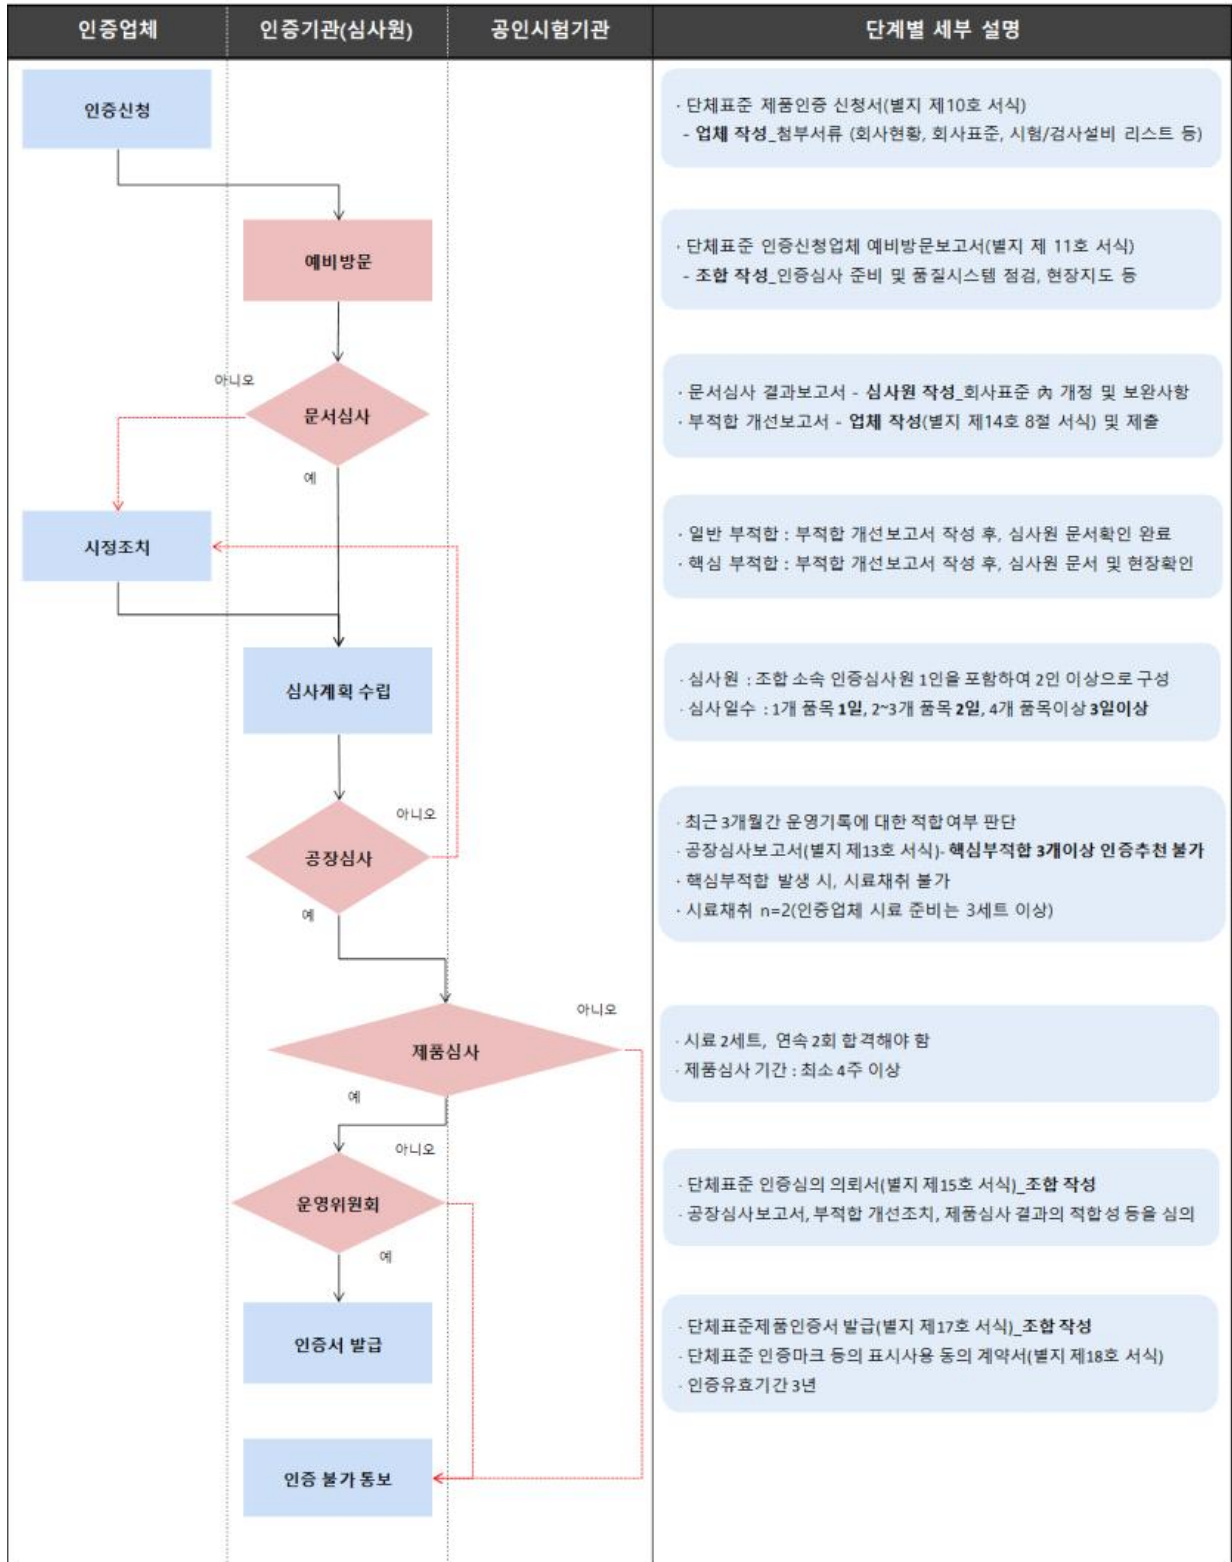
| 인증업체 | 인증기관(심사원) | 공인시험기관 | 단계별 세부 설명 |
|---|---|---|---|

인증신청

예비방문

아니오

문서심사

예

시정조치

심사계획 수립

아니오

공장심사

예

아니오

제품심사

예

아니오

운영위원회

예

인증서 발급

인증 불가 통보

· 단체표준 제품인증 신청서(별지 제10호 서식)
- 업체 작성_첨부서류 (회사현황, 회사표준, 시험/검사설비 리스트 등)

· 단체표준 인증신청업체 예비방문보고서(별지 제 11호 서식)
- 조합 작성_인증심사 준비 및 품질시스템 점검, 현장지도 등

· 문서심사 결과보고서 - 심사원 작성_회사표준 內 개정 및 보완사항
· 부적합 개선보고서 - 업체 작성(별지 제14호 8절 서식) 및 제출

· 일반 부적합 : 부적합 개선보고서 작성 후, 심사원 문서확인 완료
· 핵심 부적합 : 부적합 개선보고서 작성 후, 심사원 문서 및 현장확인

· 심사원 : 조합 소속 인증심사원 1인을 포함하여 2인 이상으로 구성
· 심사일수 : 1개 품목 1일, 2~3개 품목 2일, 4개 품목이상 3일이상

· 최근 3개월간 운영기록에 대한 적합여부 판단
· 공장심사보고서(별지 제13호 서식)- 핵심부적합 3개이상 인증추천 불가
· 핵심부적합 발생 시, 시료채취 불가
· 시료채취 n=2(인증업체 시료 준비는 3세트 이상)

· 시료 2세트, 연속 2회 합격해야 함
· 제품심사 기간 : 최소 4주 이상

· 단체표준 인증심의 의뢰서(별지 제15호 서식)_조합 작성
· 공장심사보고서, 부적합 개선조치, 제품심사 결과의 적합성 등을 심의

· 단체표준제품인증서 발급(별지 제17호 서식)_조합 작성
· 단체표준 인증마크 등의 표시사용 동의 계약서(별지 제18호 서식)
· 인증유효기간 3년